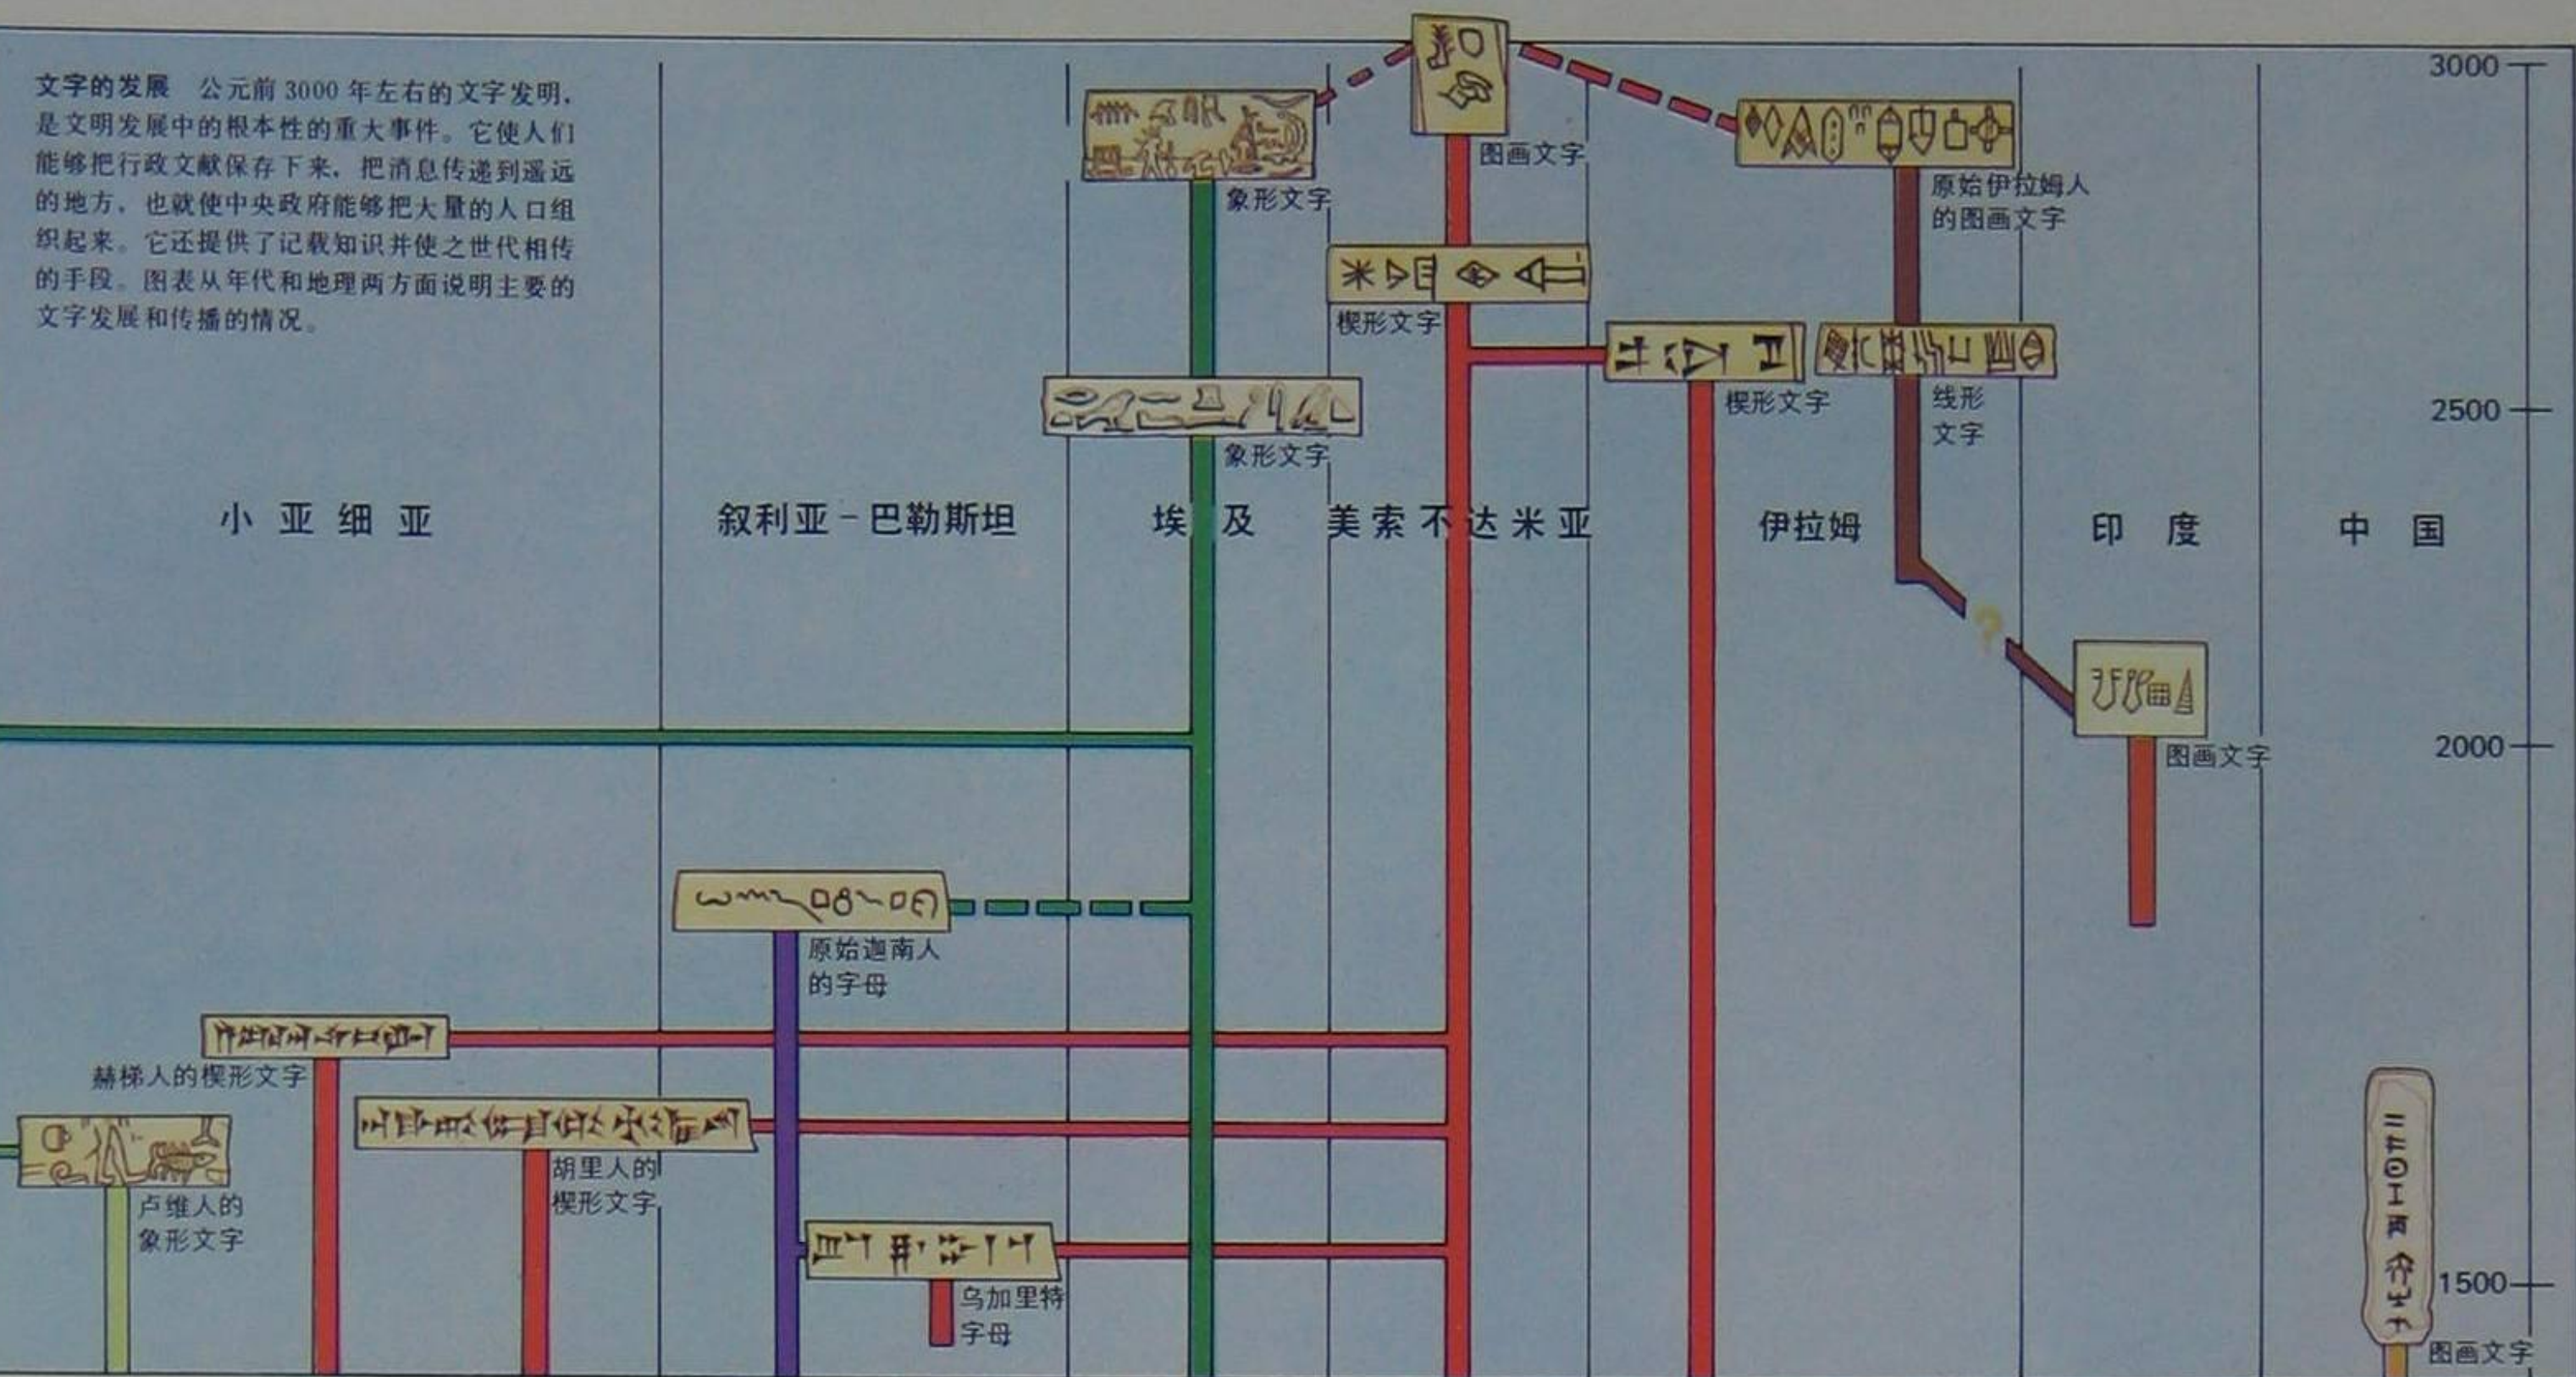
文字的发展　公元前 3000 年左右的文字发明，是文明发展中的根本性的重大事件。它使人们能够把行政文献保存下来，把消息传递到遥远的地方，也就使中央政府能够把大量的人口组织起来。它还提供了记载知识并使之世代相传的手段。图表从年代和地理两方面说明主要的文字发展和传播的情况。

3000
2500
2000
1500

图画文字
象形文字
原始伊拉姆人的图画文字
楔形文字
楔形文字
线形文字
象形文字

小 亚 细 亚　叙利亚－巴勒斯坦　埃 及　美 索 不 达 米 亚　伊拉姆　印 度　中 国

?
图画文字
原始迦南人的字母
赫梯人的楔形文字
胡里人的楔形文字
卢维人的象形文字
乌加里特字母
图画文字